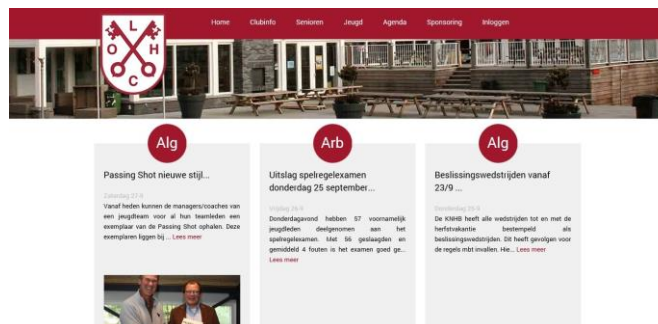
L O H C

Home Clubinfo Senioren Jeugd Agenda Sponsoring Inloggen

Alg

Passing Shot nieuwe stijl...

Zaterdag 27-9

Vanaf heden kunnen de managers/coaches van een jeugdteam voor al hun teamleden een exemplaar van de Passing Shot ophalen. Deze exemplaren liggen bij ... Lees meer

Arb

Uitslag spelregelexamen donderdag 25 september...

Vrijdag 26-9

Donderdagavond hebben 57 voornamelijk jeugdleden deelgenomen aan het spelregelexamen. Met 56 geslaagden en gemiddeld 4 fouten is het examen goed ge... Lees meer

Alg

Beslissingswedstrijden vanaf 23/9 ...

Donderdag 18-9

De KNHB heeft alle wedstrijden tot en met de herfstvakantie bestempeld als beslissingswedstrijden. Dit heeft gevolgen voor de regels mbt invallen. Hie... Lees meer